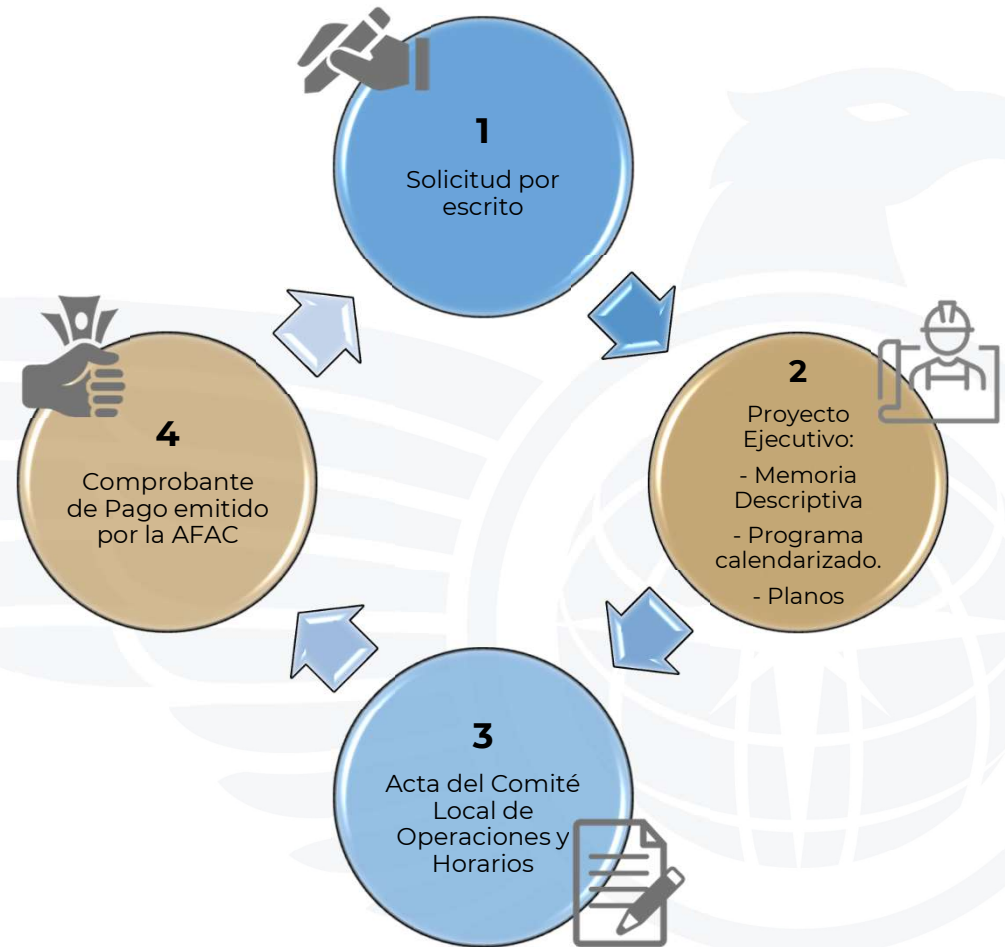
1

Solicitud por escrito

2

Proyecto Ejecutivo:

- Memoria Descriptiva

- Programa calendarizado.

- Planos

3

Acta del Comité Local de Operaciones y Horarios

4

Comprobante de Pago emitido por la AFAC